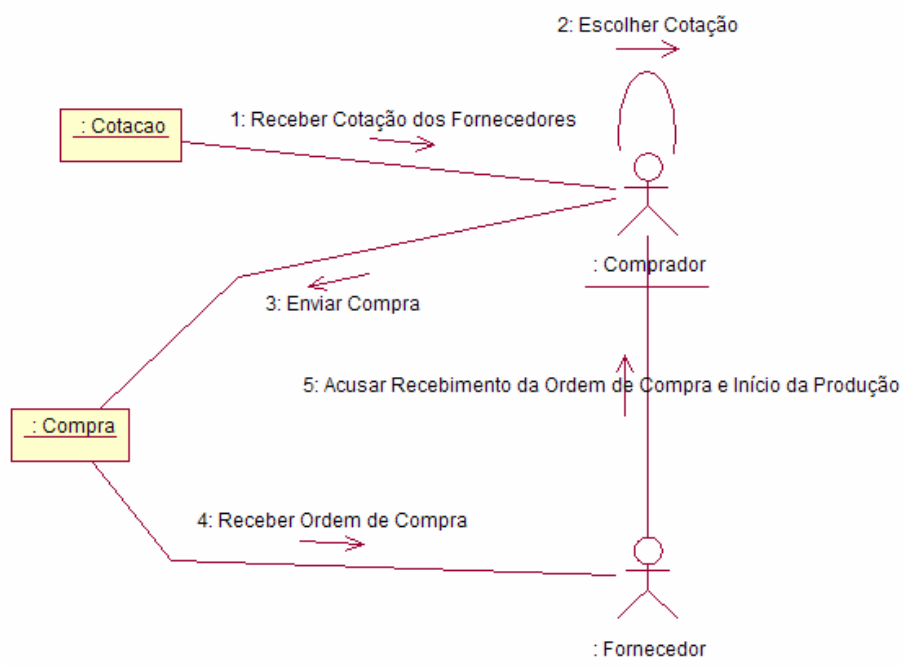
2: Escolher Cotação

: Cotacao

1: Receber Cotação dos Fornecedores

: Comprador

3: Enviar Compra

5: Acusar Recebimento da Ordem de Compra e Início da Produção

: Compra

4: Receber Ordem de Compra

: Fornecedor